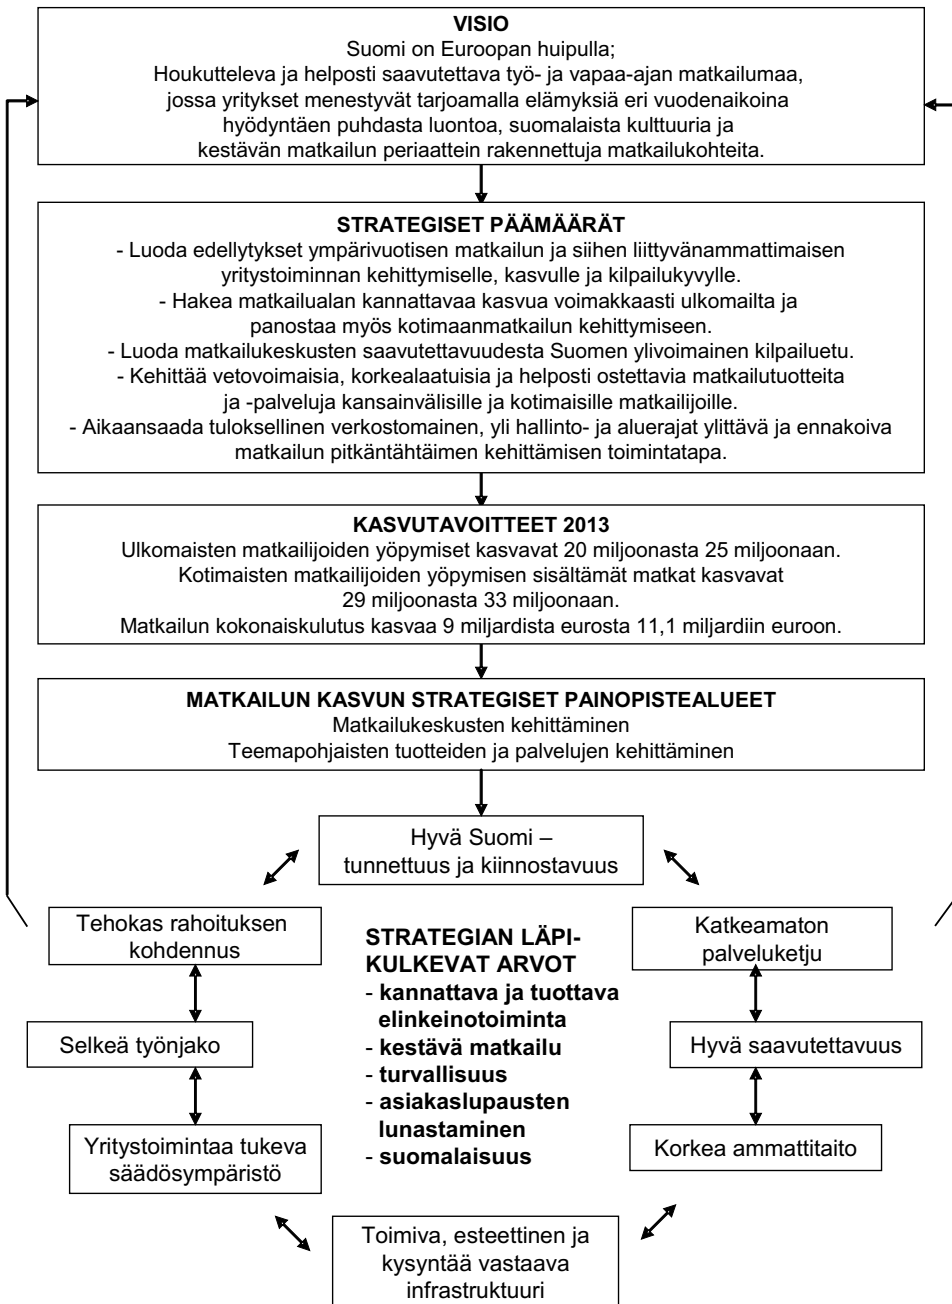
**VISIO**
Suomi on Euroopan huipulla;
Houkutteleva ja helposti saavutettava työ- ja vapaa-ajan matkailumaa, jossa yritykset menestyvät tarjoamalla elämyksiä eri vuodenaikoina hyödyntäen puhdasta luontoa, suomalaista kulttuuria ja kestävän matkailun periaattein rakennettuja matkailukohteita.

**STRATEGISET PÄÄMÄÄRÄT**
- Luoda edellytykset ympärivuotisen matkailun ja siihen liittyvänammattimaisen yritystoiminnan kehittymiselle, kasvulle ja kilpailukyvylle.
- Hakea matkailualan kannattavaa kasvua voimakkaasti ulkomailta ja panostaa myös kotimaanmatkailun kehittymiseen.
- Luoda matkailukeskusten saavutettavuudesta Suomen ylivoimainen kilpailuetu.
- Kehittää vetovoimaisia, korkealaatuisia ja helposti ostettavia matkailutuotteita ja -palveluja kansainvälisille ja kotimaisille matkailijoille.
- Aikaansaada tuloksellinen verkostomainen, yli hallinto- ja aluerajat ylittävä ja ennakoiva matkailun pitkäntähtäimen kehittämisen toimintatapa.

**KASVUTAVOITTEET 2013**
Ulkomaisten matkailijoiden yöpymiset kasvavat 20 miljoonasta 25 miljoonaan.
Kotimaisten matkailijoiden yöpymisen sisältämät matkat kasvavat 29 miljoonasta 33 miljoonaan.
Matkailun kokonaiskulutus kasvaa 9 miljardista eurosta 11,1 miljardiin euroon.

**MATKAILUN KASVUN STRATEGISET PAINOPISTEALUEET**
Matkailukeskusten kehittäminen
Teemapohjaisten tuotteiden ja palvelujen kehittäminen

Hyvä Suomi – tunnettuus ja kiinnostavuus

Tehokas rahoituksen kohdennus

**STRATEGIAN LÄPIKULKEVAT ARVOT**
- **kannattava ja tuottava elinkeinotoiminta**
- **kestävä matkailu**
- **turvallisuus**
- **asiakaslupausten lunastaminen**
- **suomalaisuus**

Katkeamaton palveluketju

Selkeä työnjako

Hyvä saavutettavuus

Yritystoimintaa tukeva säädösympäristö

Korkea ammattitaito

Toimiva, esteettinen ja kysyntää vastaava infrastruktuuri